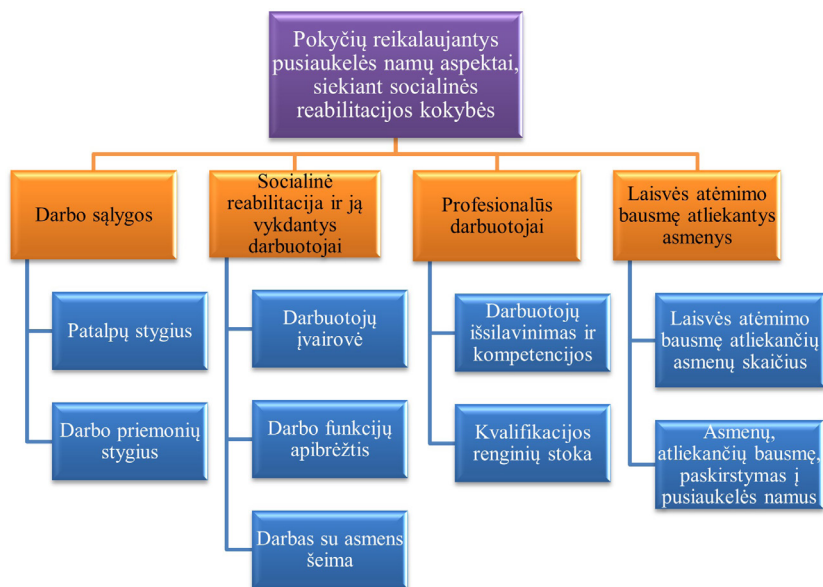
Pokyčių reikalaujantys pusiaukelės namų aspektai, siekiant socialinės reabilitacijos kokybės

Darbo sąlygos

Patalpų stygius

Darbo priemonių stygius

Socialinė reabilitacija ir ją vykdantys darbuotojai

Darbuotojų įvairovė

Darbo funkcijų apibrėžtis

Darbas su asmens šeima

Profesionalūs darbuotojai

Darbuotojų išsilavinimas ir kompetencijos

Kvalifikacijos renginių stoka

Laisvės atėmimo bausmę atliekantys asmenys

Laisvės atėmimo bausmę atliekančių asmenų skaičius

Asmenų, atliekančių bausmę, paskirstymas į pusiaukelės namus